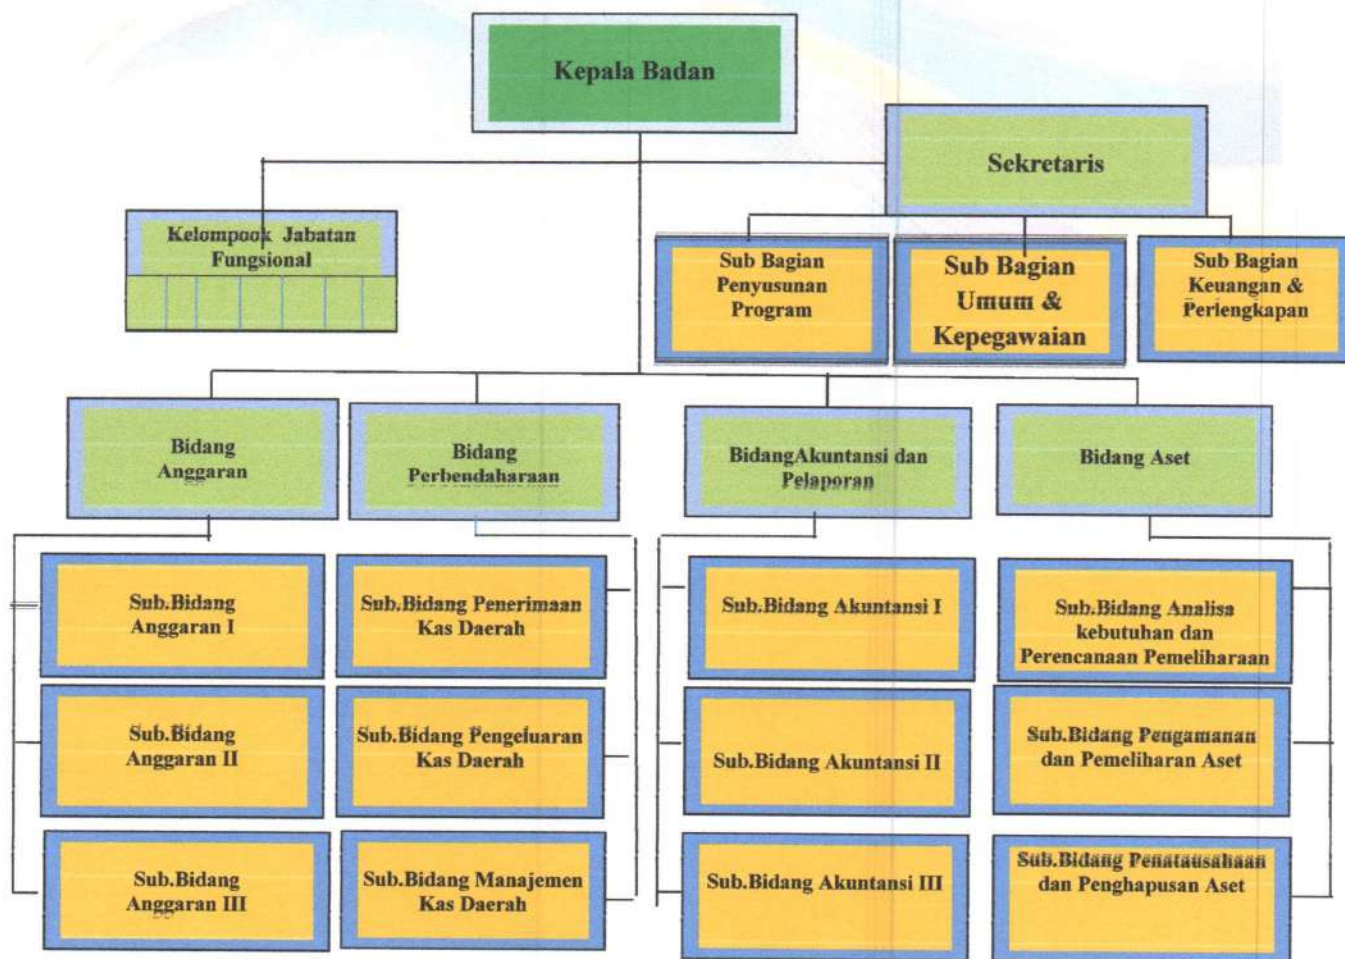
Kepala Badan

Sekretaris

Kelompook Jabatan Fungsional

Sub Bagian Penyusunan Program

Sub Bagian Umum & Kepegawaian

Sub Bagian Keuangan & Perlengkapan

Bidang Anggaran

Bidang Perbendaharaan

BidangAkuntansi dan Pelaporan

Bidang Aset

Sub.Bidang Anggaran I

Sub.Bidang Penerimaan Kas Daerah

Sub.Bidang Akuntansi I

Sub.Bidang Analisa kebutuhan dan Perencanaan Pemeliharaan

Sub.Bidang Anggaran II

Sub.Bidang Pengeluaran Kas Daerah

Sub.Bidang Akuntansi II

Sub.Bidang Pengamanan dan Pemeliharan Aset

Sub.Bidang Anggaran III

Sub.Bidang Manajemen Kas Daerah

Sub.Bidang Akuntansi III

Sub.Bidang Penatausahaan dan Penghapusan Aset